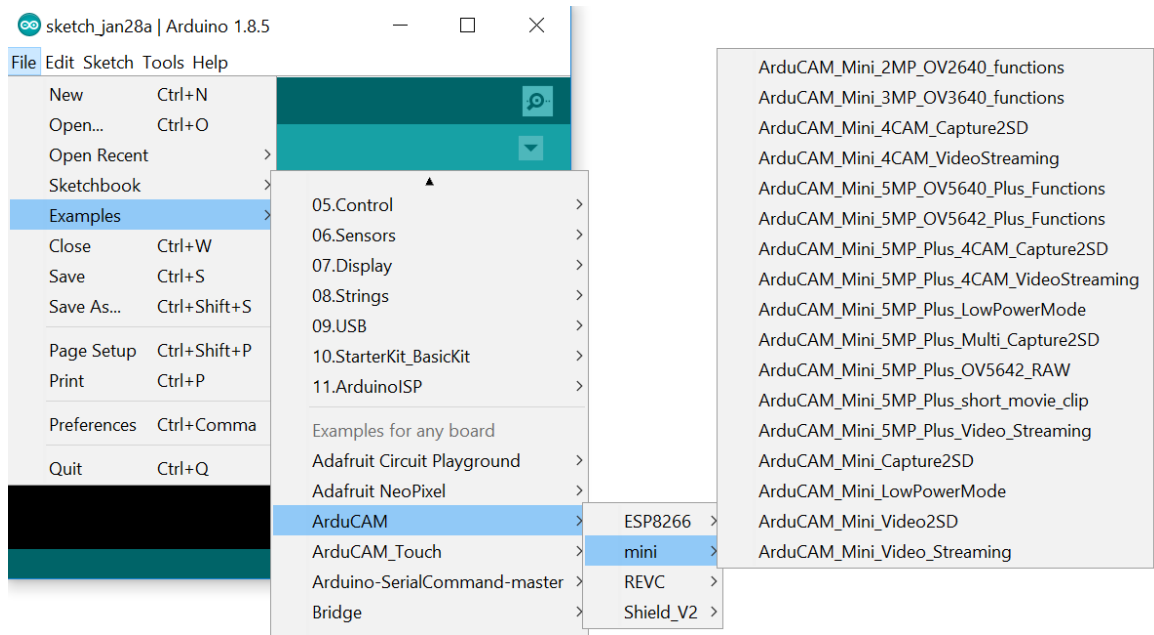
sketch_jan28a | Arduino 1.8.5

File Edit Sketch Tools Help

New Ctrl+N
Open... Ctrl+O
Open Recent
Sketchbook
Examples
Close Ctrl+W
Save Ctrl+S
Save As... Ctrl+Shift+S
Page Setup Ctrl+Shift+P
Print Ctrl+P
Preferences Ctrl+Comma
Quit Ctrl+Q

05.Control
06.Sensors
07.Display
08.Strings
09.USB
10.StarterKit_BasicKit
11.ArduinoISP
Examples for any board
Adafruit Circuit Playground
Adafruit NeoPixel
ArduCAM
ArduCAM_Touch
Arduino-SerialCommand-master
Bridge

ESP8266
mini
REVC
Shield_V2

ArduCAM_Mini_2MP_OV2640_functions
ArduCAM_Mini_3MP_OV3640_functions
ArduCAM_Mini_4CAM_Capture2SD
ArduCAM_Mini_4CAM_VideoStreaming
ArduCAM_Mini_5MP_OV5640_Plus_Functions
ArduCAM_Mini_5MP_OV5642_Plus_Functions
ArduCAM_Mini_5MP_Plus_4CAM_Capture2SD
ArduCAM_Mini_5MP_Plus_4CAM_VideoStreaming
ArduCAM_Mini_5MP_Plus_LowPowerMode
ArduCAM_Mini_5MP_Plus_Multi_Capture2SD
ArduCAM_Mini_5MP_Plus_OV5642_RAW
ArduCAM_Mini_5MP_Plus_short_movie_clip
ArduCAM_Mini_5MP_Plus_Video_Streaming
ArduCAM_Mini_Capture2SD
ArduCAM_Mini_LowPowerMode
ArduCAM_Mini_Video2SD
ArduCAM_Mini_Video_Streaming